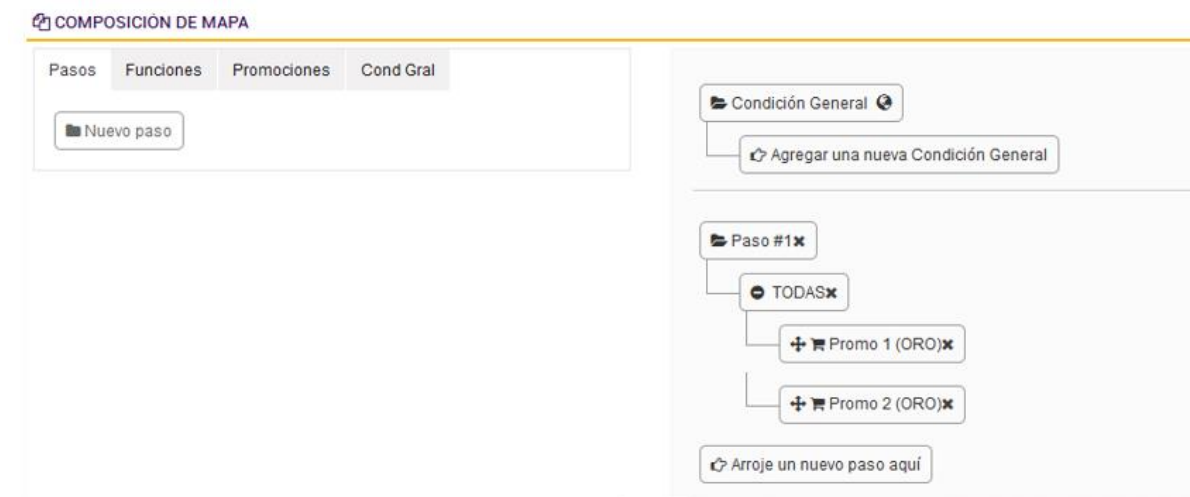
COMPOSICIÓN DE MAPA

Pasos Funciones Promociones Cond Gral

Nuevo paso

Condición General

Agregar una nueva Condición General

Paso #1✖

TODAS✖

Promo 1 (ORO)✖

Promo 2 (ORO)✖

Arroje un nuevo paso aquí